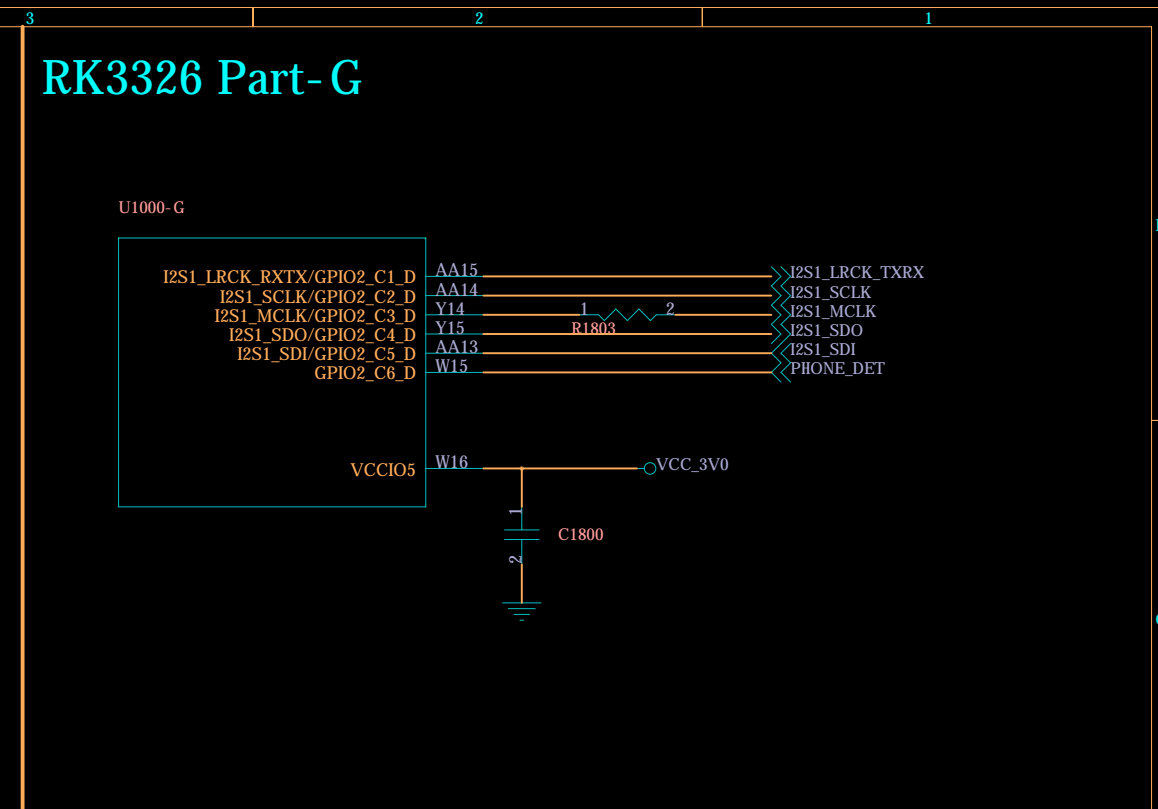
3
2
1

RK3326 Part-G

U1000-G

I2S1_LRCK_RXTX/GPIO2_C1_D
I2S1_SCLK/GPIO2_C2_D
I2S1_MCLK/GPIO2_C3_D
I2S1_SDO/GPIO2_C4_D
I2S1_SDI/GPIO2_C5_D
GPIO2_C6_D

AA15
AA14
Y14
Y15
AA13
W15

1
2
R1803

I2S1_LRCK_TXRX
I2S1_SCLK
I2S1_MCLK
I2S1_SDO
I2S1_SDI
PHONE_DET

VCCIO5
W16
VCC_3V0

1
2
C1800